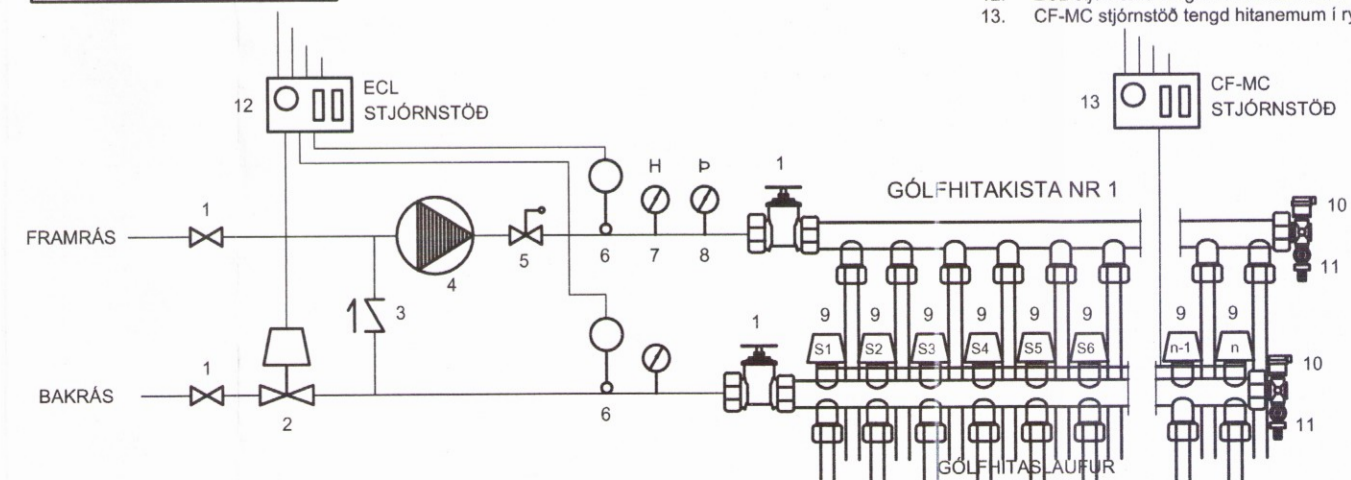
12. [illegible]
13. CF-MC stjórnstöð tengd hitanemum í r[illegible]

12
ECL
STJÓRNSTÖÐ

13
CF-MC
STJÓRNSTÖÐ

H
Þ
1
GÓLFHITAKISTA NR 1
10
FRAMRÁS
1
4
5
6
7
8
11
3
1
9 9 9 9 9 9
9 9
S1 S2 S3 S4 S5 S6
n-1 n
10
1
BAKRÁS
2
6
11
GÓLFHITASLAUFUR